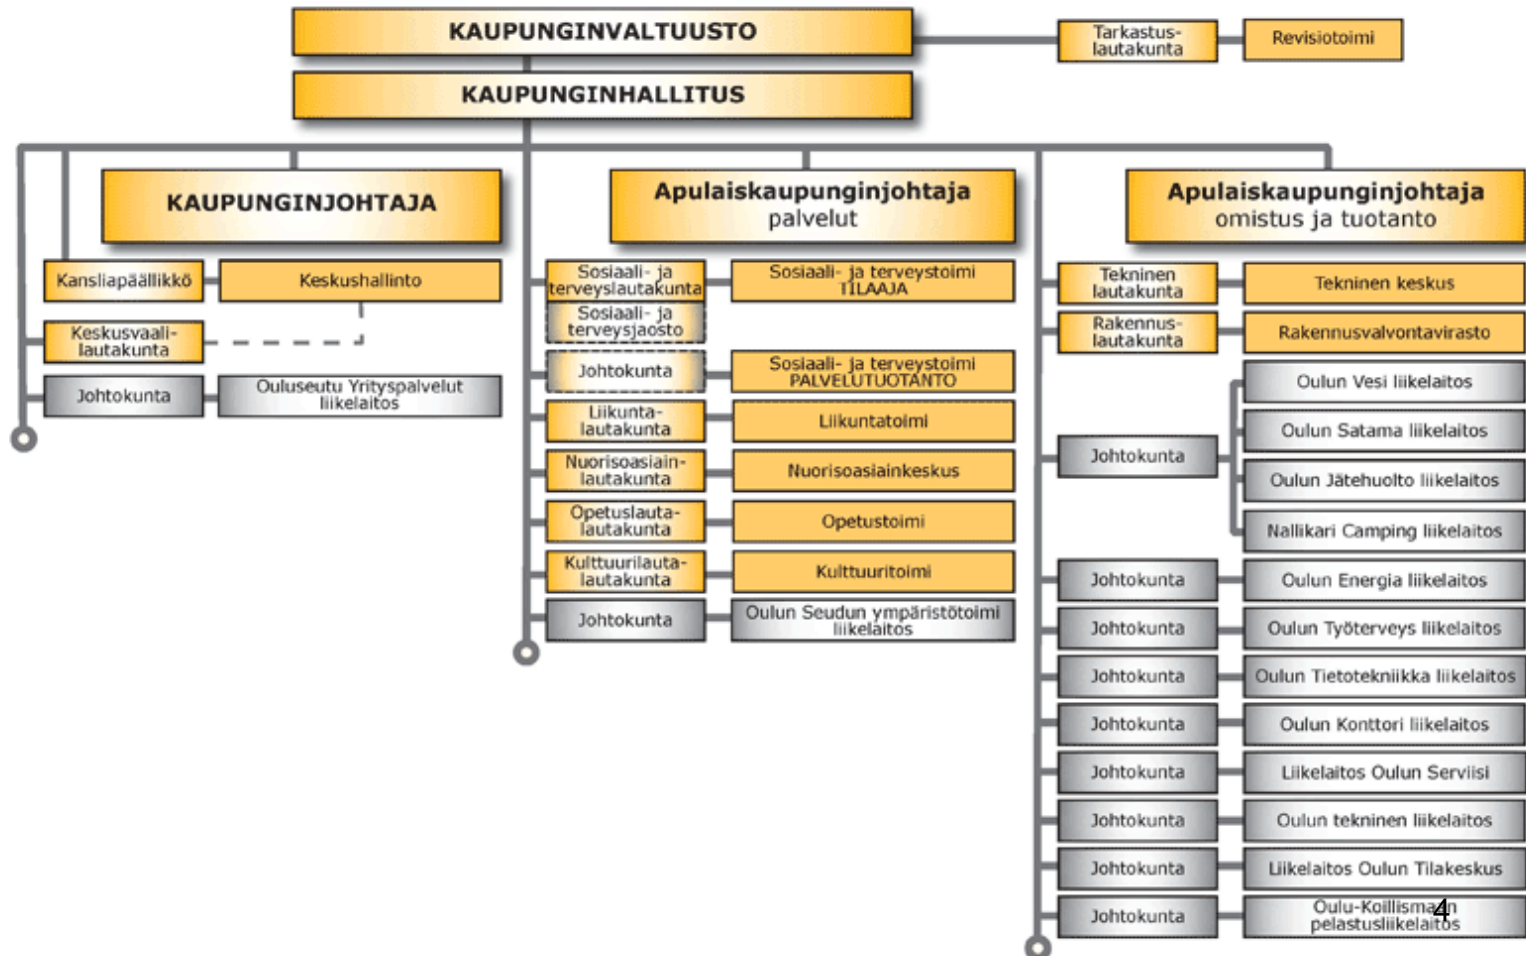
KAUPUNGINVALTUUSTO

Tarkastuslautakunta

Revisiotoimi

KAUPUNGINHALLITUS

KAUPUNGINJOHTAJA

Kansliapäällikkö

Keskushallinto

Keskusvaalilautakunta

Johtokunta

Ouluseutu Yrityspalvelut liikelaitos

Apulaiskaupunginjohtaja palvelut

Sosiaali- ja terveyslautakunta

Sosiaali- ja terveystoimi TILAAJA

Sosiaali- ja terveysjaosto

Johtokunta

Sosiaali- ja terveystoimi PALVELUTUOTANTO

Liikuntalautakunta

Liikuntatoimi

Nuorisoasiainlautakunta

Nuorisoasiainkeskus

Opetuslautalautakunta

Opetustoimi

Kulttuurilautalautakunta

Kulttuuritoimi

Johtokunta

Oulun Seudun ympäristötoimi liikelaitos

Apulaiskaupunginjohtaja omistus ja tuotanto

Tekninen lautakunta

Tekninen keskus

Rakennuslautakunta

Rakennusvalvontavirasto

Johtokunta

Oulun Vesi liikelaitos

Oulun Satama liikelaitos

Oulun Jätehuolto liikelaitos

Nallikari Camping liikelaitos

Johtokunta

Oulun Energia liikelaitos

Johtokunta

Oulun Työterveys liikelaitos

Johtokunta

Oulun Tietotekniikka liikelaitos

Johtokunta

Oulun Konttori liikelaitos

Johtokunta

Liikelaitos Oulun Serviisi

Johtokunta

Oulun tekninen liikelaitos

Johtokunta

Liikelaitos Oulun Tilakeskus

Johtokunta

Oulu-Koillismaan pelastusliikelaitos

4